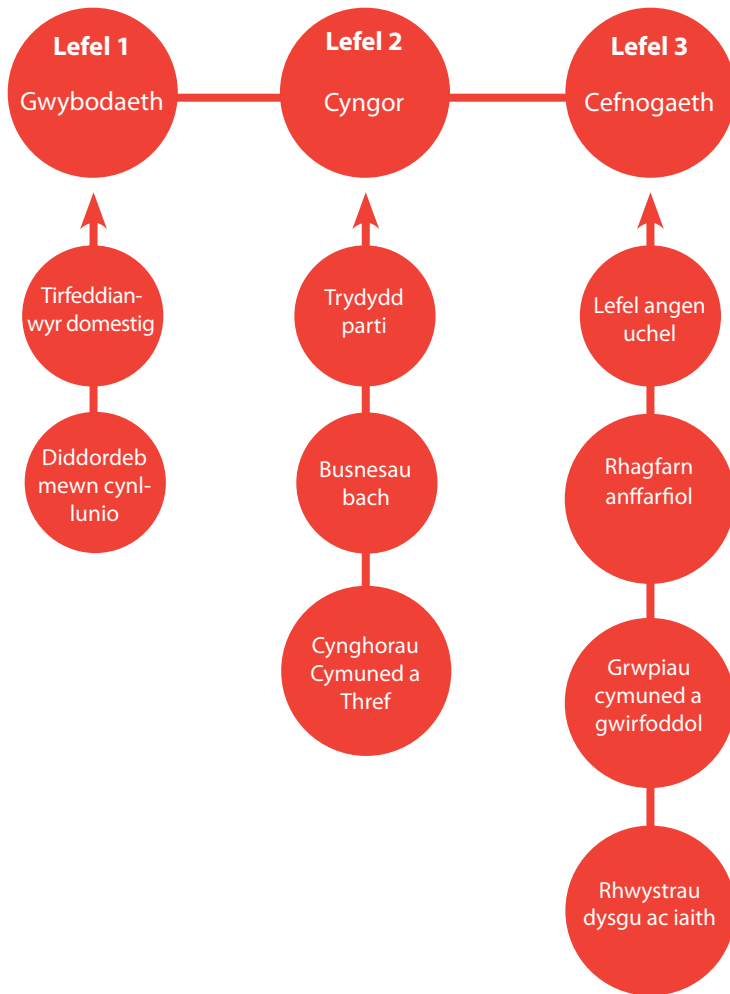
Lefel 1
Gwybodaeth

Lefel 2
Cyngor

Lefel 3
Cefnogaeth

Tirfeddianwyr domestig

Diddordeb mewn cynllunio

Trydydd parti

Busnesau bach

Cynghorau Cymuned a Thref

Lefel angen uchel

Rhagfarn anffarfiol

Grwpiau cymuned a gwirfoddol

Rhwystrau dysgu ac iaith